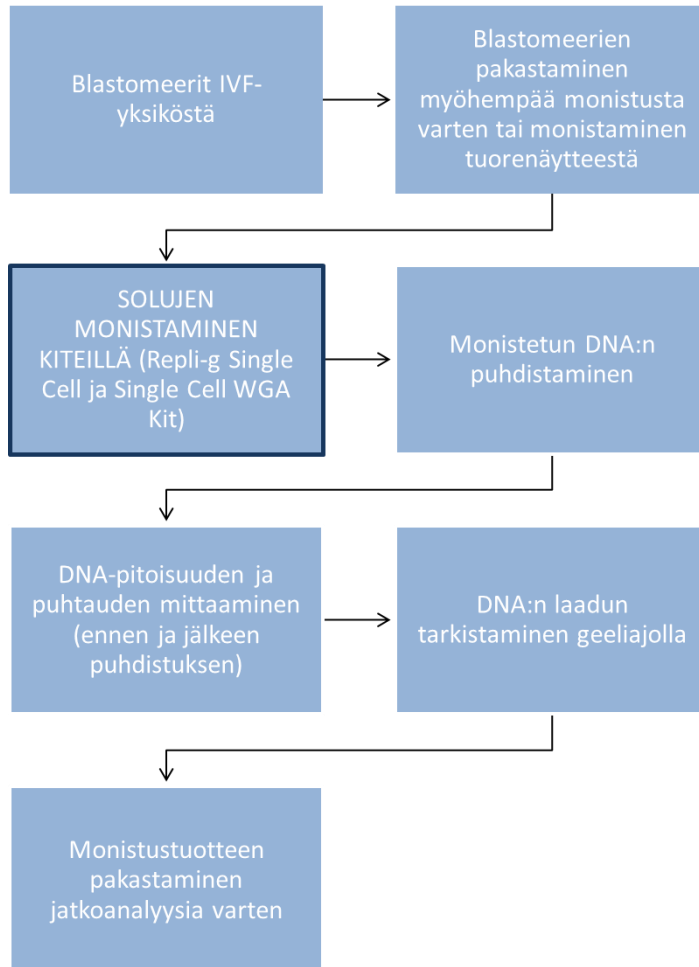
Blastomeerit IVF-yksiköstä

Blastomeerien pakastaminen myöhempää monistusta varten tai monistaminen tuorenäytteestä

SOLUJEN MONISTAMINEN KITEILLÄ (Repli-g Single Cell ja Single Cell WGA Kit)

Monistetun DNA:n puhdistaminen

DNA-pitoisuuden ja puhtauden mittaaminen (ennen ja jälkeen puhdistuksen)

DNA:n laadun tarkistaminen geeliajolla

Monistustuotteen pakastaminen jatkoanalyysia varten